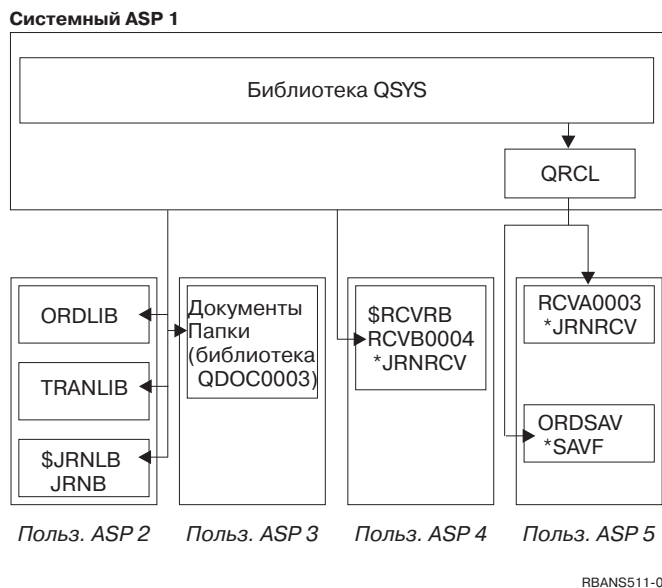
**Системный ASP 1**

Библиотека QSYS

QRCL

ORDLIB

TRANLIB

\$JRNLB
JRNB

Документы
Папки
(библиотека
QDOC0003)

\$RCVRB
RCVB0004
\*JRNRCV

RCVA0003
\*JRNRCV

ORDSAV
\*SAVF

Польз. ASP 2

Польз. ASP 3

Польз. ASP 4

Польз. ASP 5

RBANS511-0